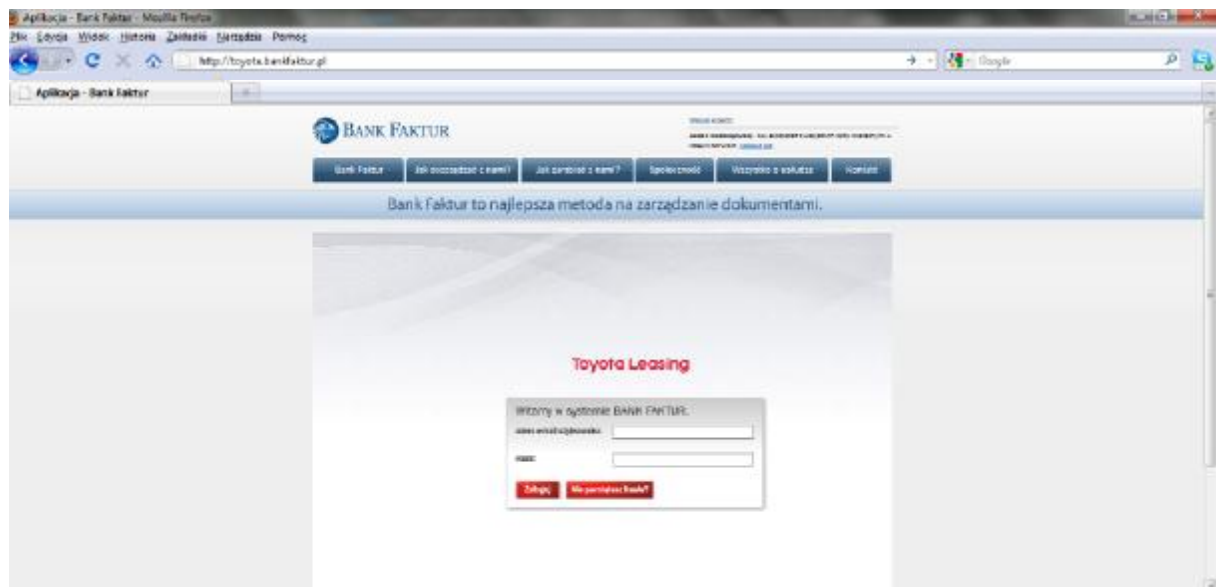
Aplikacja - Bank Faktur - Mozilla Firefox

Plik Edycja Widok Historia Zakładki Narzędzia Pomoc

http://toyota.bankfaktur.pl

Google

Aplikacja - Bank Faktur

BANK FAKTUR

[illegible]

Bank Faktur | Jak oszczędzać z nami? | Jak zarobić z nami? | Społeczność | Wszystko o rozwiązaniu | Kontakt

Bank Faktur to najlepsza metoda na zarządzanie dokumentami.

Toyota Leasing

Witamy w systemie BANK FAKTUR.

Adres email użytkownika:

Hasło:

Zaloguj | Nie pamiętasz hasła?